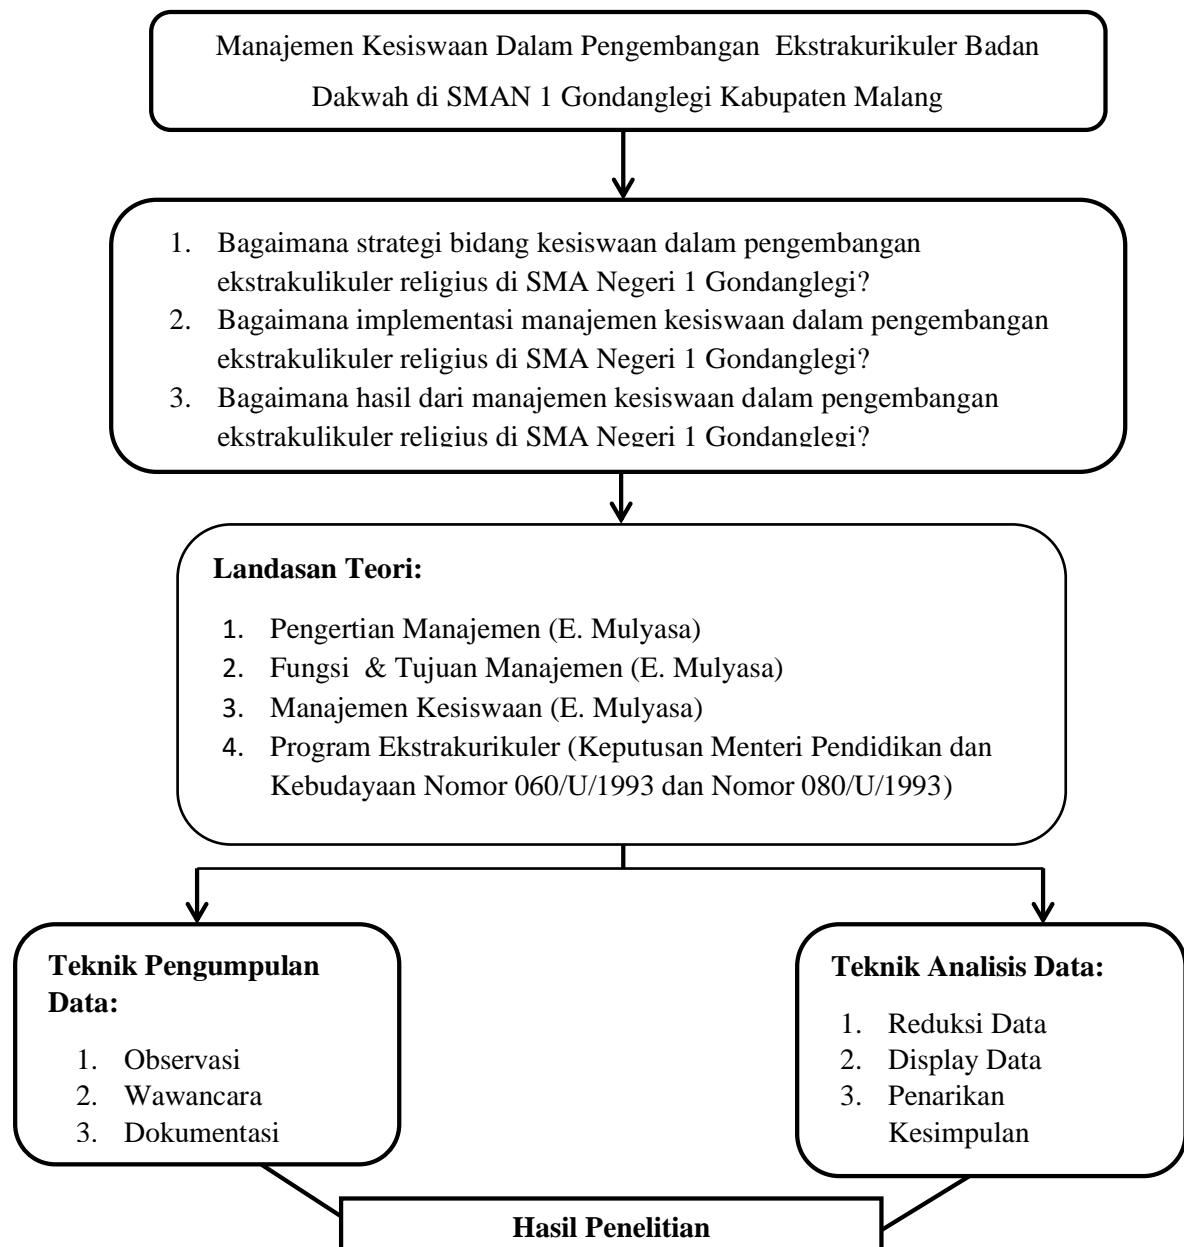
Manajemen Kesiswaan Dalam Pengembangan Ekstrakurikuler Badan Dakwah di SMAN 1 Gondanglegi Kabupaten Malang

1. Bagaimana strategi bidang kesiswaan dalam pengembangan ekstrakulikuler religius di SMA Negeri 1 Gondanglegi?
2. Bagaimana implementasi manajemen kesiswaan dalam pengembangan ekstrakulikuler religius di SMA Negeri 1 Gondanglegi?
3. Bagaimana hasil dari manajemen kesiswaan dalam pengembangan ekstrakulikuler religius di SMA Negeri 1 Gondanglegi?

Landasan Teori:

1. Pengertian Manajemen (E. Mulyasa)
2. Fungsi & Tujuan Manajemen (E. Mulyasa)
3. Manajemen Kesiswaan (E. Mulyasa)
4. Program Ekstrakurikuler (Keputusan Menteri Pendidikan dan Kebudayaan Nomor 060/U/1993 dan Nomor 080/U/1993)

Teknik Pengumpulan Data:

1. Observasi
2. Wawancara
3. Dokumentasi

Teknik Analisis Data:

1. Reduksi Data
2. Display Data
3. Penarikan Kesimpulan

Hasil Penelitian